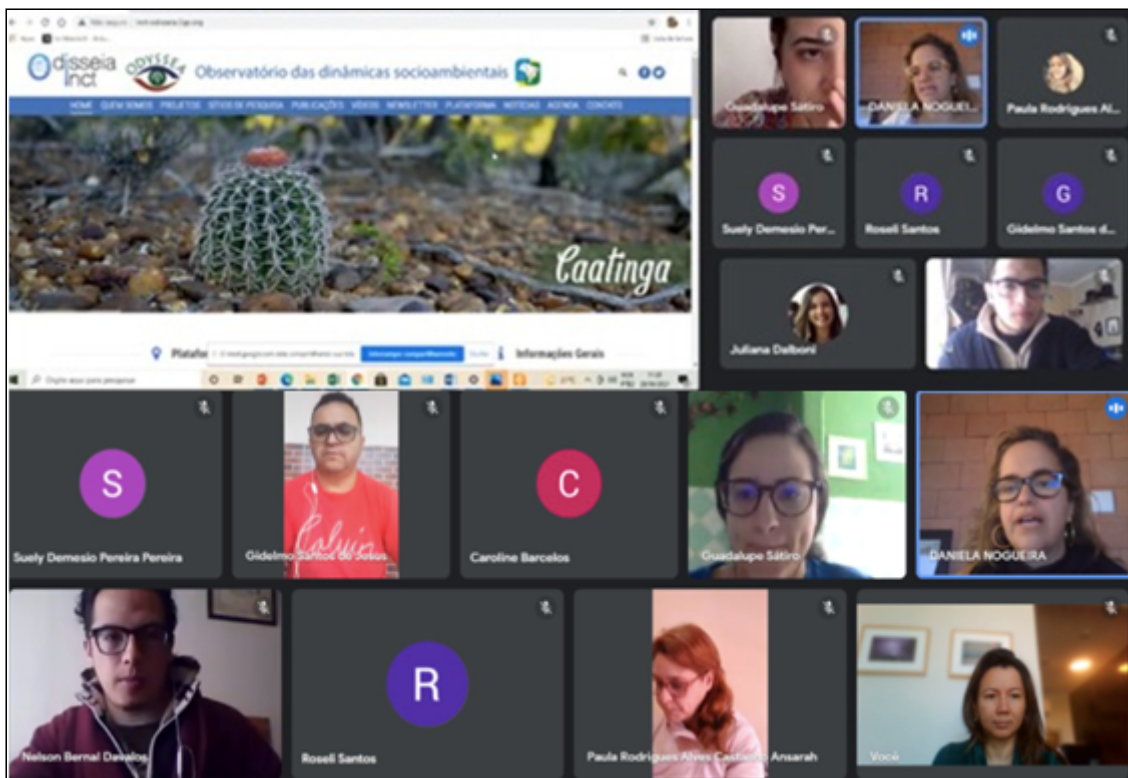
Odisseia inct
ODYSSEA
Observatório das dinâmicas socioambientais
HOME QUEM SOMOS PROJETOS SÍTIOS DE PESQUISA PUBLICAÇÕES VÍDEOS NEWSLETTER PLATAFORMA NOTÍCIAS AGENDA CONTATO
Caatinga
Plataf
Interromper compartilhamento
Ocultar
Informações Gerais
Digite aqui para pesquisar
Guadalupe Sátiro
DANIELA NOGUEI...
Paula Rodrigues Al...
S
Suely Demesio Per...
R
Roseli Santos
G
Gidelmo Santos d...
Juliana Dalboni
S
Suely Demesio Pereira Pereira
Gidelmo Santos de Jesus
C
Caroline Barcelos
Guadalupe Sátiro
DANIELA NOGUEIRA
Nelson Bernal Davalos
R
Roseli Santos
Paula Rodrigues Alves Castilho Ansarah
Você